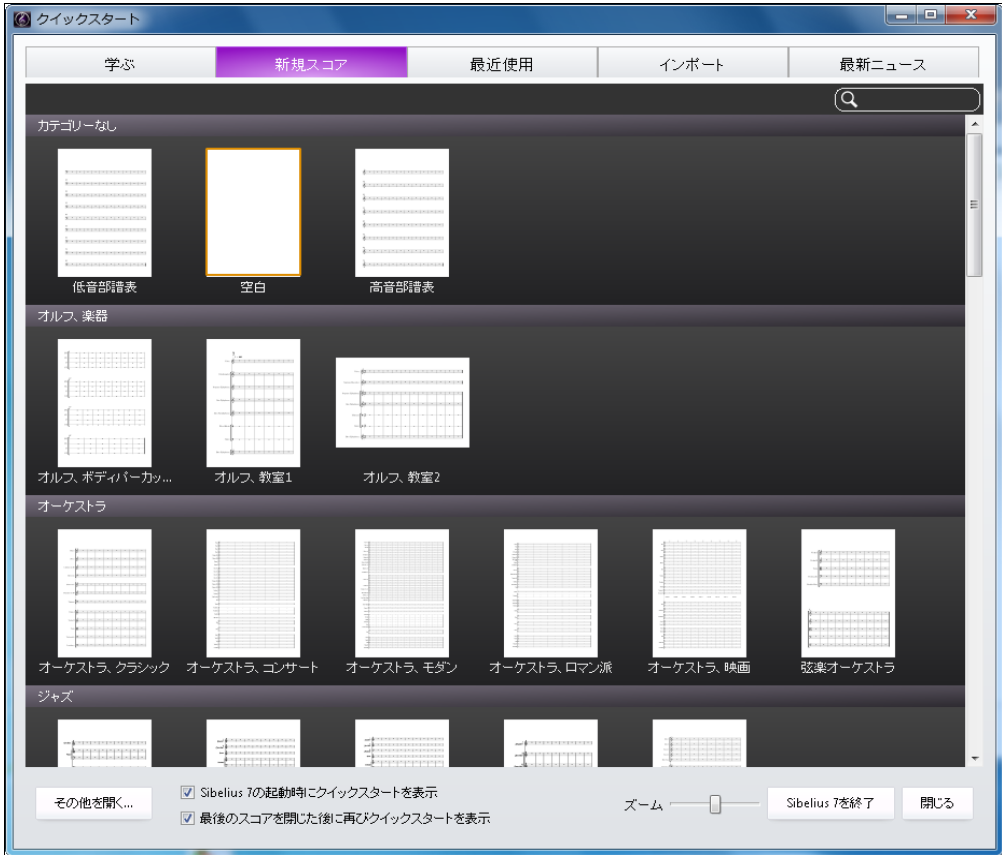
クイックスタート

学ぶ | 新規スコア | 最近使用 | インポート | 最新ニュース

カテゴリーなし

低音部譜表 空白 高音部譜表

オルフ、楽器

オルフ、ボディパーカッ... オルフ、教室1 オルフ、教室2

オーケストラ

オーケストラ、クラシック オーケストラ、コンサート オーケストラ、モダン オーケストラ、ロマン派 オーケストラ、映画 弦楽オーケストラ

ジャズ

その他を開く...

☑ Sibelius 7の起動時にクイックスタートを表示
☑ 最後のスコアを閉じた後に再びクイックスタートを表示

ズーム

Sibelius 7を終了 閉じる